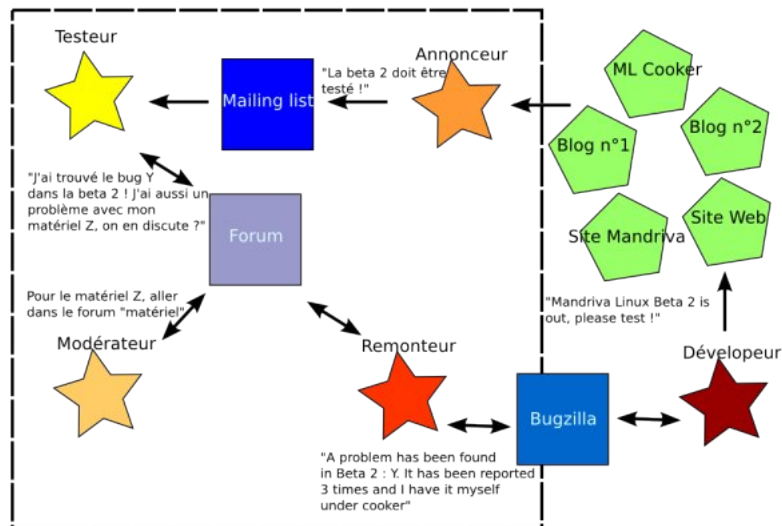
Testeur

Mailing list

"La beta 2 doit être testé !"

Annonceur

ML Cooker

Blog n°1

Blog n°2

Site Mandriva

Site Web

"J'ai trouvé le bug Y dans la beta 2 ! J'ai aussi un problème avec mon matériel Z, on en discute ?"

Forum

Pour le matériel Z, aller dans le forum "matériel"

Modérateur

Remonteur

"Mandriva Linux Beta 2 is out, please test !"

Dévelopeur

Bugzilla

"A problem has been found in Beta 2 : Y. It has been reported 3 times and I have it myself under cooker"